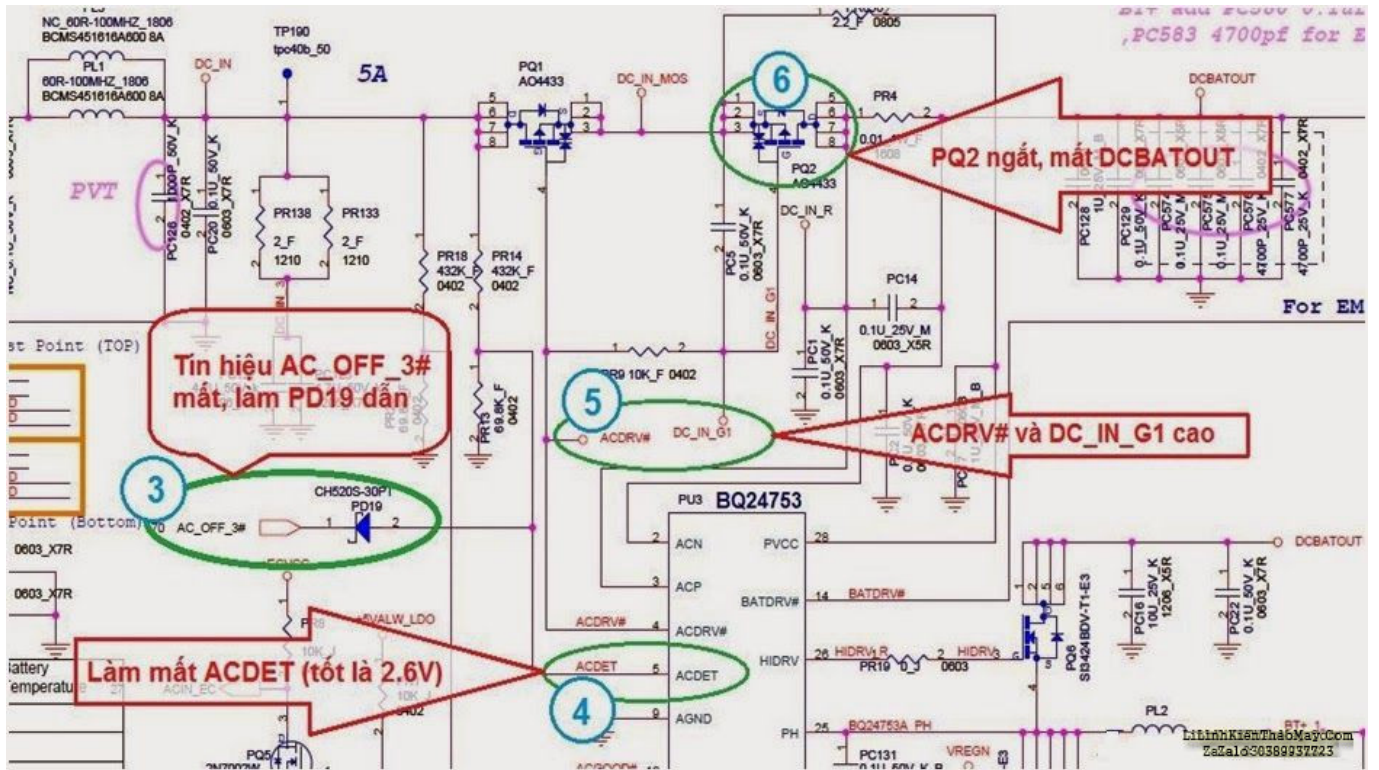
NC_60R-100MHZ_1806
BCMS451616A600 8A
PL1
60R-100MHZ_1806
BCMS451616A600 8A
DC_IN
TP190
tpc40b_50
5A
PQ1
AO4433
DC_IN_MOS
6
PR4
DCBATOUT
,PC583 4700pf for E
PVT
PC126 1000P_50V_K 0402_X7R
PC20 0.1U_50V_K 0603_X7R
PR138
2_F
1210
PR133
2_F
1210
PR18 432K_F 0402
PR14 432K_F 0402
PC5 0.1U_50V_K 0603_X7R
DC_IN_R
PQ2
AO4433
PQ2 ngắt, mất DCBATOUT
PC128
PC129 0.1U_50V_K
For EM
PC14
0.1U_25V_M
0603_X5R
PC1 0.1U_50V_K 0603_X7R
DC_IN_G1
st Point (TOP)
Tín hiệu AC_OFF_3# mất, làm PD19 dẫn
PR9 10K_F 0402
PR13 69.8K_F 0402
5
ACDRV#
DC_IN_G1
ACDRV# và DC_IN_G1 cao
3
CH520S-30PT
PD19
Point (Bottom)
AC_OFF_3#
PU3
BQ24753
ACN
PVCC
28
DCBATOUT
0603_X7R
0603_X7R
ACP
BATDRV#
14
BATDRV#
ACDRV#
4
ACDRV#
PC16 10U_25V_K 1206_X5R
PC22 0.1U_50V_K 0603_X7R
HIDRV_R
HIDRV
26
HIDRV
PR19
0603
HIDRV
PQ6
SI3424BDV-T1-E3
Làm mất ACDET (tốt là 2.6V)
ACDET
5
ACDET
Battery
Temperature
ACIN_EC
4
9
AGND
PH
25
BQ24753A_PH
PL2
PC131
VREGN
PQ5
LinhKienThaoMay.Com
Zalo:0389937723